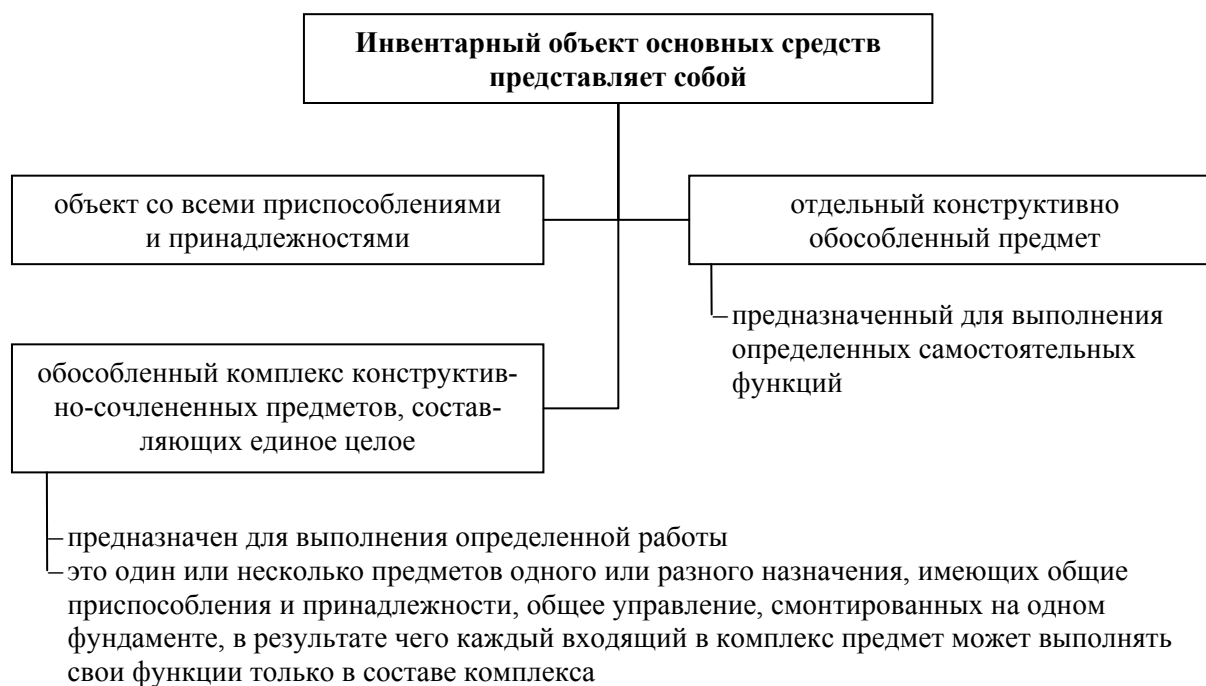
**Инвентарный объект основных средств представляет собой**

объект со всеми приспособлениями и принадлежностями

отдельный конструктивно обособленный предмет

предназначенный для выполнения определенных самостоятельных функций

обособленный комплекс конструктивно-сочлененных предметов, составляющих единое целое

предназначен для выполнения определенной работы

это один или несколько предметов одного или разного назначения, имеющих общие приспособления и принадлежности, общее управление, смонтированных на одном фундаменте, в результате чего каждый входящий в комплекс предмет может выполнять свои функции только в составе комплекса